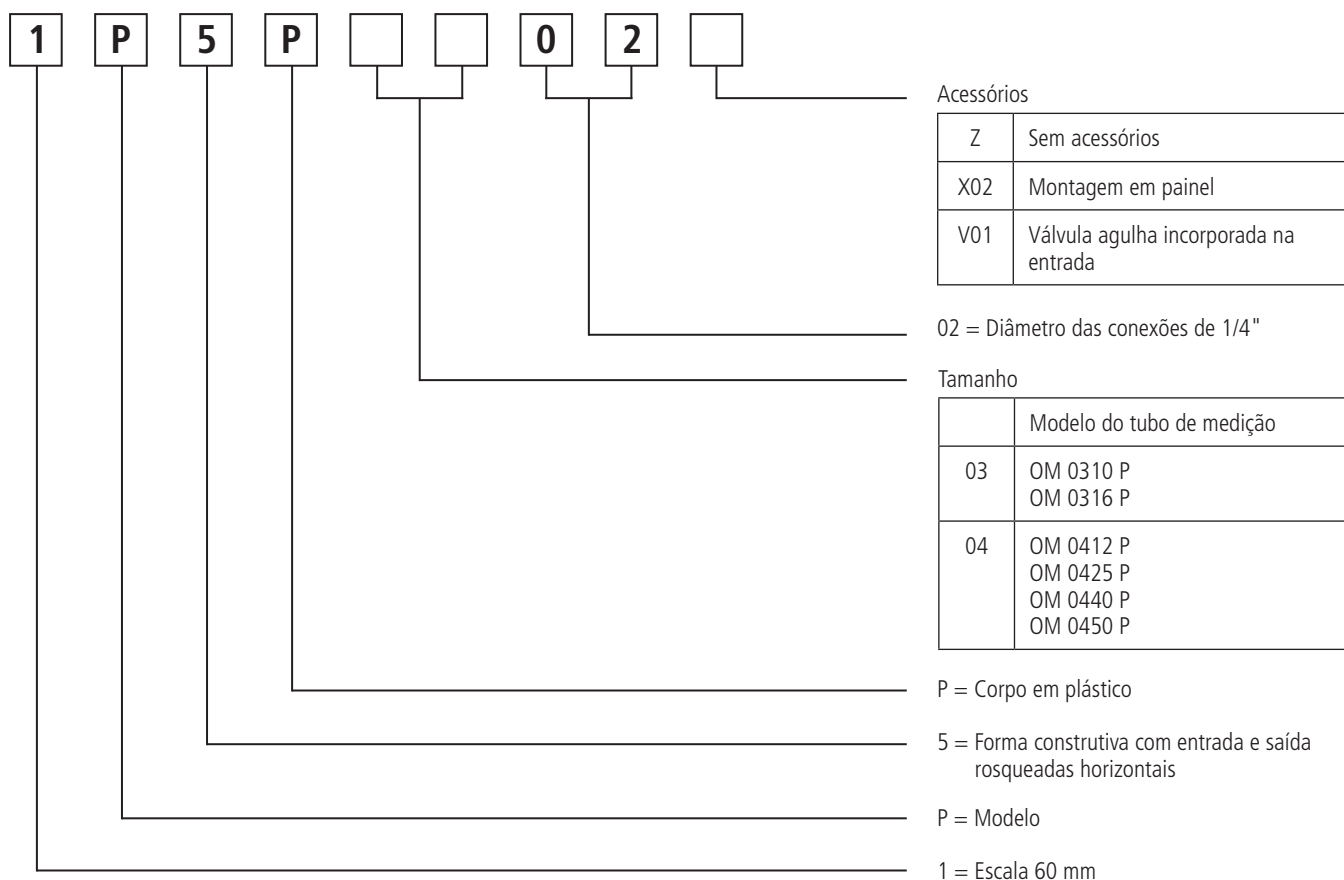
1 P 5 P [ ] [ ] 0 2 [ ]

Acessórios

| Z | Sem acessórios |
|---|---|
| X02 | Montagem em painel |
| V01 | Válvula agulha incorporada na entrada |

02 = Diâmetro das conexões de 1/4"

Tamanho

| | Modelo do tubo de medição |
|---|---|
| 03 | OM 0310 P<br>OM 0316 P |
| 04 | OM 0412 P<br>OM 0425 P<br>OM 0440 P<br>OM 0450 P |

P = Corpo em plástico

5 = Forma construtiva com entrada e saída rosqueadas horizontais

P = Modelo

1 = Escala 60 mm